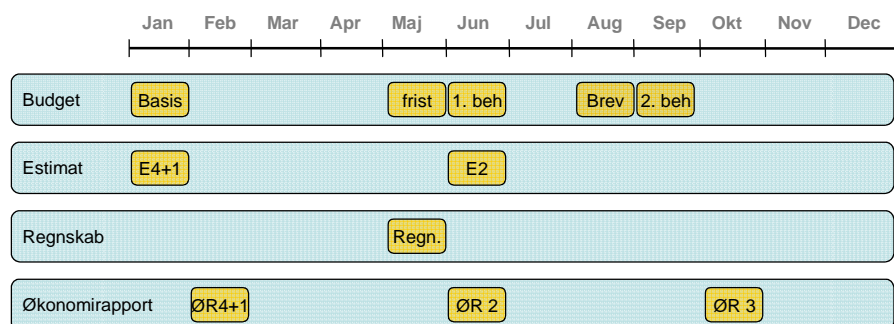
| Jan | Feb | Mar | Apr | Maj | Jun | Jul | Aug | Sep | Okt | Nov | Dec |
|---|---|---|---|---|---|---|---|---|---|---|---|

Budget Basis frist 1. beh Brev 2. beh

Estimat E4+1 E2

Regnskab Regn.

Økonomirapport ØR4+1 ØR 2 ØR 3